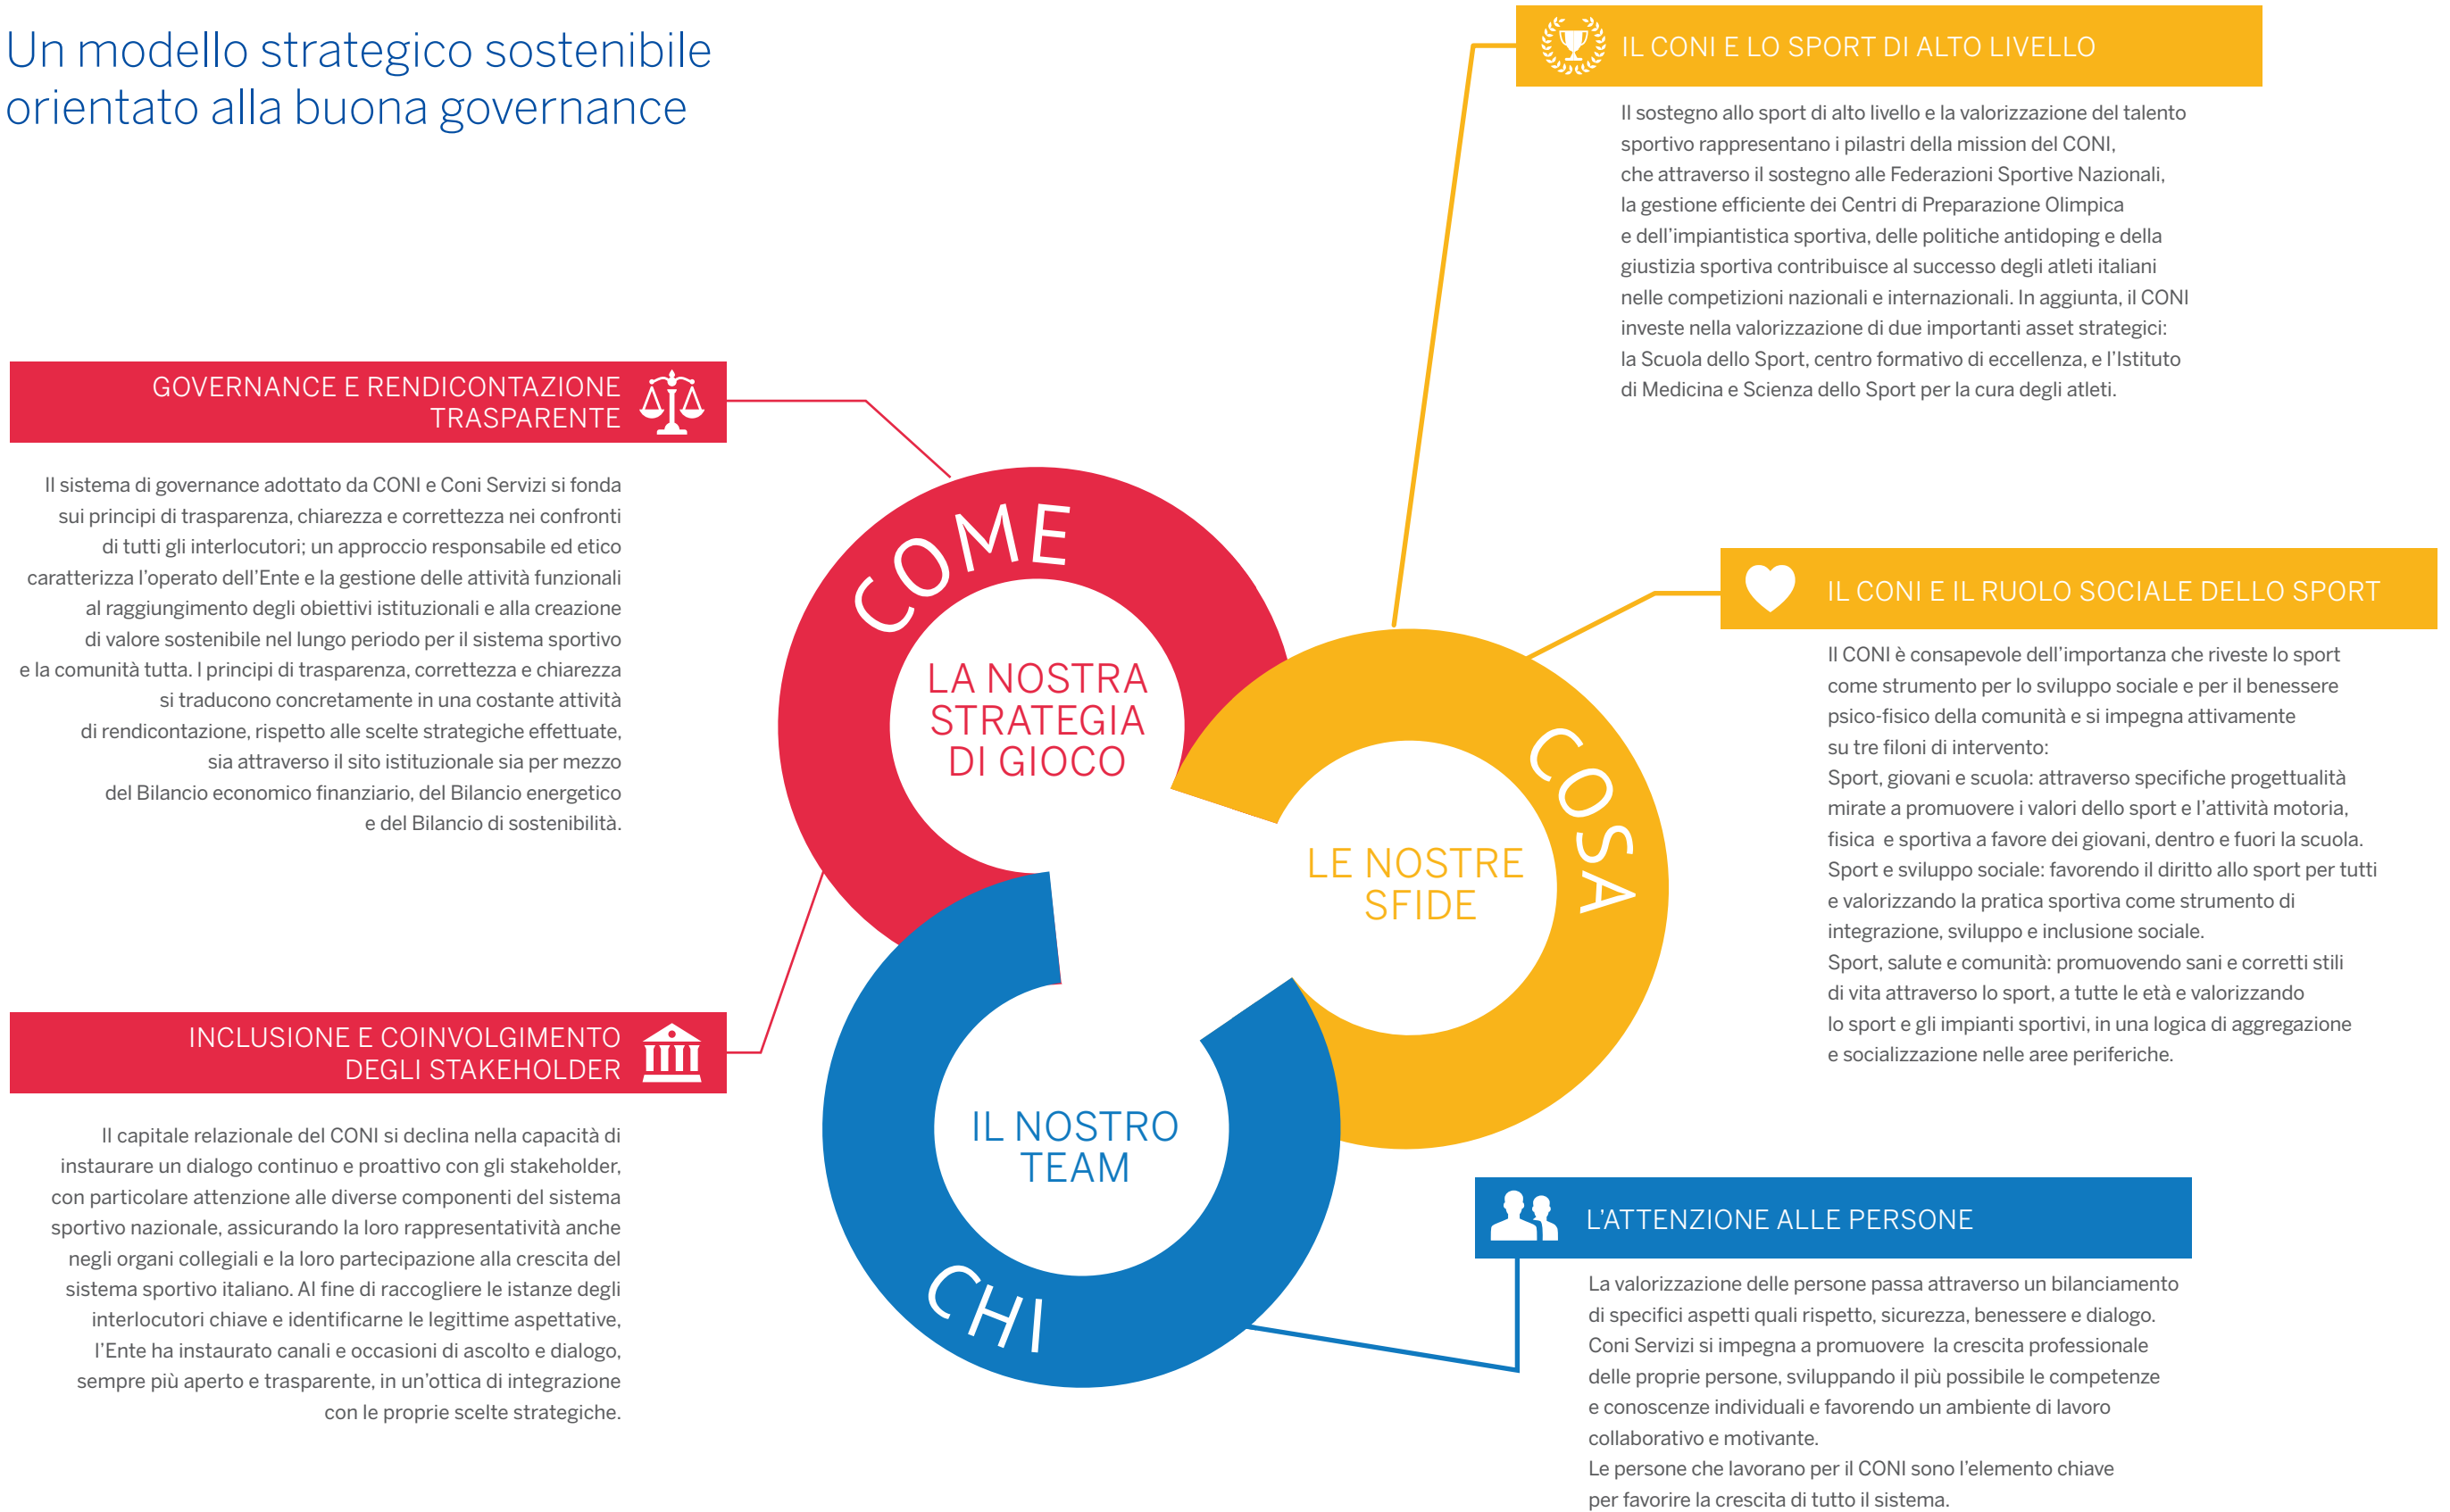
Un modello strategico sostenibile orientato alla buona governance

IL CONI E LO SPORT DI ALTO LIVELLO

Il sostegno allo sport di alto livello e la valorizzazione del talento sportivo rappresentano i pilastri della mission del CONI, che attraverso il sostegno alle Federazioni Sportive Nazionali, la gestione efficiente dei Centri di Preparazione Olimpica e dell'impiantistica sportiva, delle politiche antidoping e della giustizia sportiva contribuisce al successo degli atleti italiani nelle competizioni nazionali e internazionali. In aggiunta, il CONI investe nella valorizzazione di due importanti asset strategici: la Scuola dello Sport, centro formativo di eccellenza, e l'Istituto di Medicina e Scienza dello Sport per la cura degli atleti.

GOVERNANCE E RENDICONTAZIONE TRASPARENTE

Il sistema di governance adottato da CONI e Coni Servizi si fonda sui principi di trasparenza, chiarezza e correttezza nei confronti di tutti gli interlocutori; un approccio responsabile ed etico caratterizza l'operato dell'Ente e la gestione delle attività funzionali al raggiungimento degli obiettivi istituzionali e alla creazione di valore sostenibile nel lungo periodo per il sistema sportivo e la comunità tutta. I principi di trasparenza, correttezza e chiarezza si traducono concretamente in una costante attività di rendicontazione, rispetto alle scelte strategiche effettuate, sia attraverso il sito istituzionale sia per mezzo del Bilancio economico finanziario, del Bilancio energetico e del Bilancio di sostenibilità.

COME

LA NOSTRA STRATEGIA DI GIOCO

IL CONI E IL RUOLO SOCIALE DELLO SPORT

Il CONI è consapevole dell'importanza che riveste lo sport come strumento per lo sviluppo sociale e per il benessere psico-fisico della comunità e si impegna attivamente su tre filoni di intervento:
Sport, giovani e scuola: attraverso specifiche progettualità mirate a promuovere i valori dello sport e l'attività motoria, fisica e sportiva a favore dei giovani, dentro e fuori la scuola.
Sport e sviluppo sociale: favorendo il diritto allo sport per tutti e valorizzando la pratica sportiva come strumento di integrazione, sviluppo e inclusione sociale.
Sport, salute e comunità: promuovendo sani e corretti stili di vita attraverso lo sport, a tutte le età e valorizzando lo sport e gli impianti sportivi, in una logica di aggregazione e socializzazione nelle aree periferiche.

COSA

LE NOSTRE SFIDE

INCLUSIONE E COINVOLGIMENTO DEGLI STAKEHOLDER

Il capitale relazionale del CONI si declina nella capacità di instaurare un dialogo continuo e proattivo con gli stakeholder, con particolare attenzione alle diverse componenti del sistema sportivo nazionale, assicurando la loro rappresentatività anche negli organi collegiali e la loro partecipazione alla crescita del sistema sportivo italiano. Al fine di raccogliere le istanze degli interlocutori chiave e identificarne le legittime aspettative, l'Ente ha instaurato canali e occasioni di ascolto e dialogo, sempre più aperto e trasparente, in un'ottica di integrazione con le proprie scelte strategiche.

IL NOSTRO TEAM

CHI

L'ATTENZIONE ALLE PERSONE

La valorizzazione delle persone passa attraverso un bilanciamento di specifici aspetti quali rispetto, sicurezza, benessere e dialogo. Coni Servizi si impegna a promuovere la crescita professionale delle proprie persone, sviluppando il più possibile le competenze e conoscenze individuali e favorendo un ambiente di lavoro collaborativo e motivante.
Le persone che lavorano per il CONI sono l'elemento chiave per favorire la crescita di tutto il sistema.